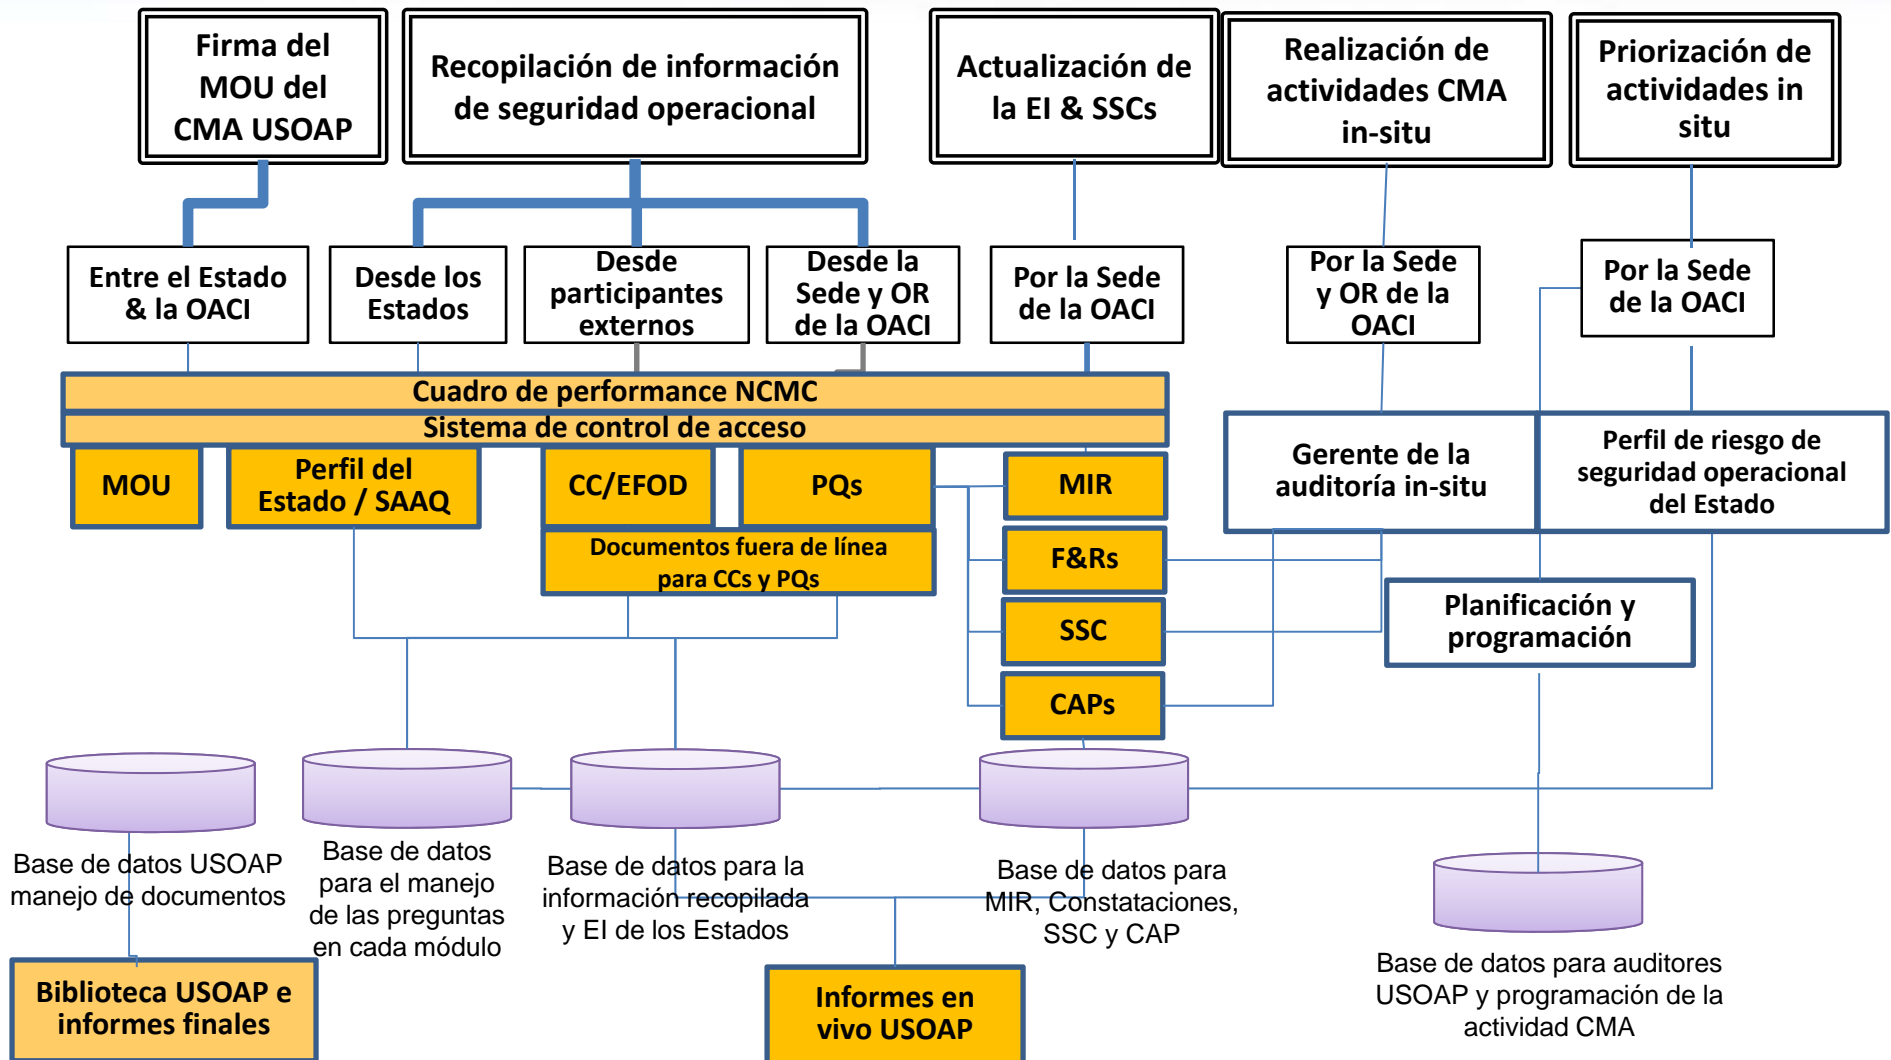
Firma del MOU del CMA USOAP

Recopilación de información de seguridad operacional

Actualización de la EI & SSCs

Realización de actividades CMA in-situ

Priorización de actividades in situ

Entre el Estado & la OACI

Desde los Estados

Desde participantes externos

Desde la Sede y OR de la OACI

Por la Sede de la OACI

Por la Sede y OR de la OACI

Por la Sede de la OACI

Cuadro de performance NCMC

Sistema de control de acceso

MOU

Perfil del Estado / SAAQ

CC/EFOD

PQs

MIR

Documentos fuera de línea para CCs y PQs

F&Rs

SSC

CAPs

Gerente de la auditoría in-situ

Perfil de riesgo de seguridad operacional del Estado

Planificación y programación

Base de datos USOAP manejo de documentos

Base de datos para el manejo de las preguntas en cada módulo

Base de datos para la información recopilada y EI de los Estados

Base de datos para MIR, Constataciones, SSC y CAP

Base de datos para auditores USOAP y programación de la actividad CMA

Biblioteca USOAP e informes finales

Informes en vivo USOAP